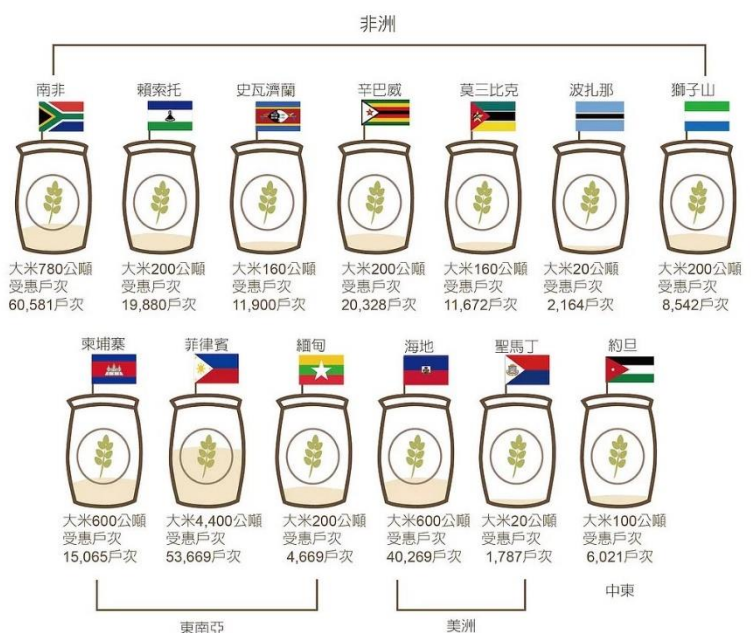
非洲

南非
大米780公噸
受惠戶次
60,581戶次

賴索托
大米200公噸
受惠戶次
19,880戶次

史瓦濟蘭
大米160公噸
受惠戶次
11,900戶次

辛巴威
大米200公噸
受惠戶次
20,328戶次

莫三比克
大米160公噸
受惠戶次
11,672戶次

波扎那
大米20公噸
受惠戶次
2,164戶次

獅子山
大米200公噸
受惠戶次
8,542戶次

柬埔寨
大米600公噸
受惠戶次
15,065戶次

菲律賓
大米4,400公噸
受惠戶次
53,669戶次

緬甸
大米200公噸
受惠戶次
4,669戶次

海地
大米600公噸
受惠戶次
40,269戶次

聖馬丁
大米20公噸
受惠戶次
1,787戶次

約旦
大米100公噸
受惠戶次
6,021戶次

中東

東南亞

美洲